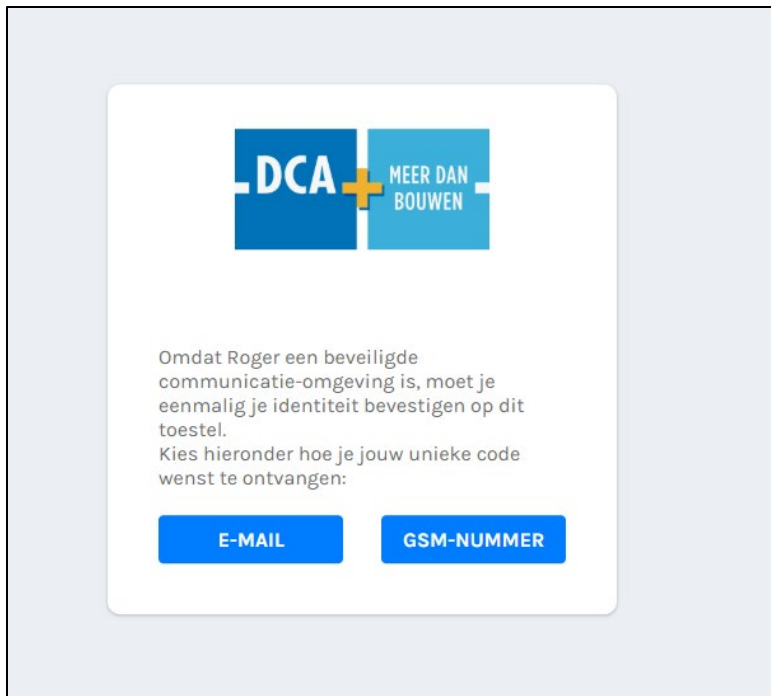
DCA MEER DAN BOUWEN

Omdat Roger een beveiligde communicatie-omgeving is, moet je eenmalig je identiteit bevestigen op dit toestel.
Kies hieronder hoe je jouw unieke code wenst te ontvangen:

E-MAIL

GSM-NUMMER